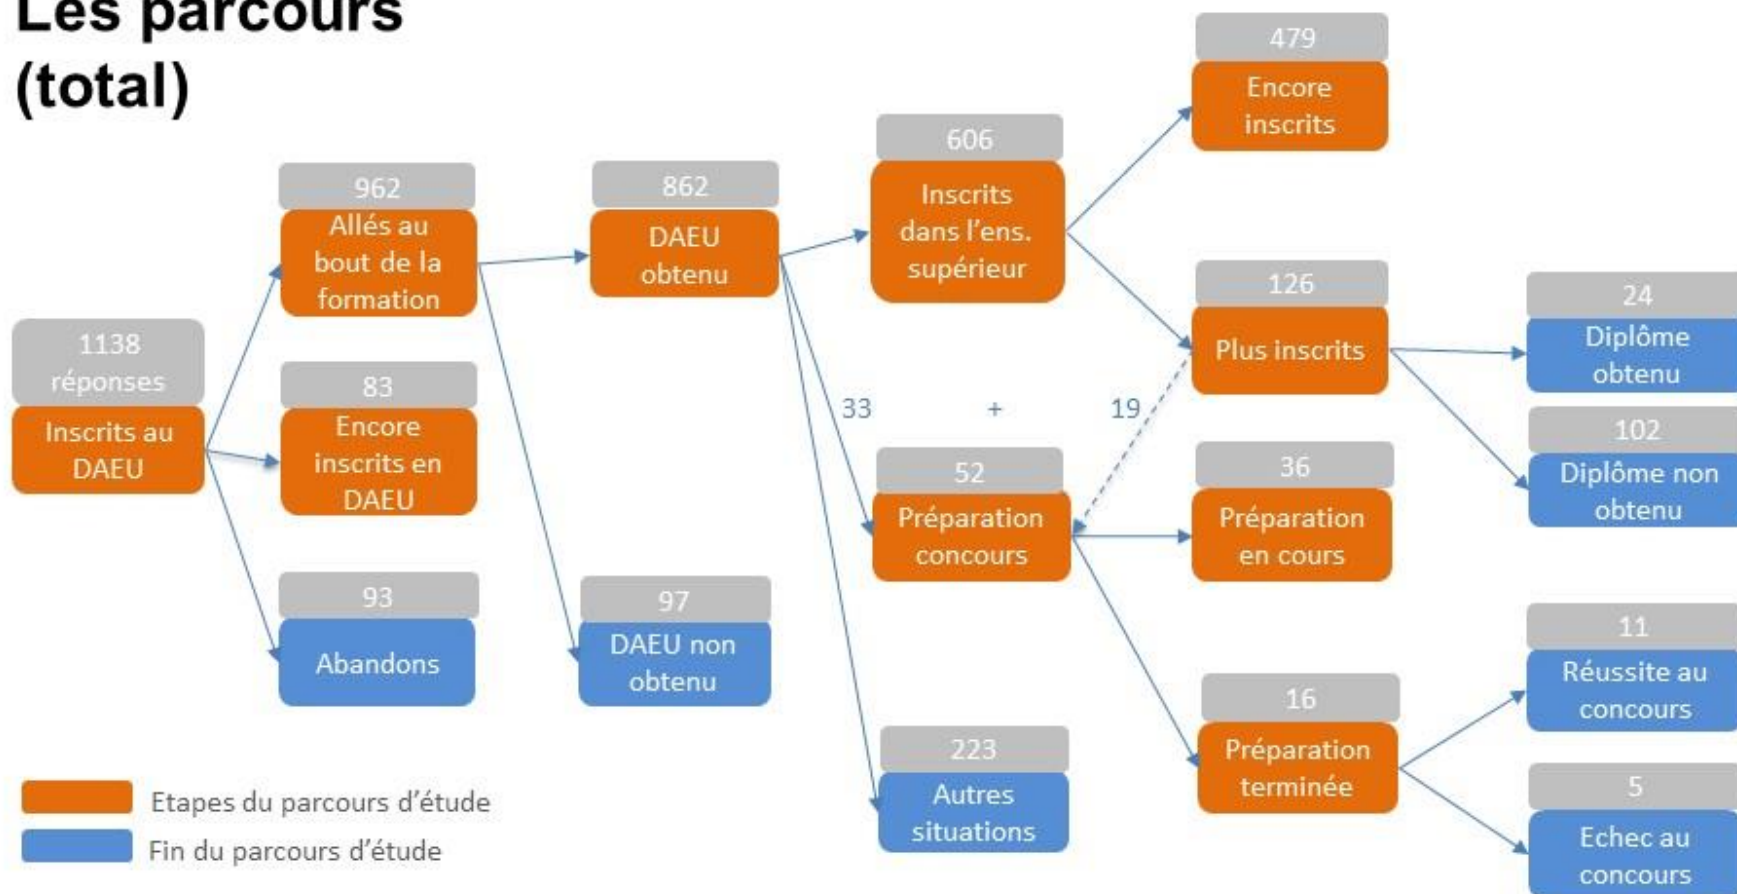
Les parcours (total)

1138 réponses
Inscrits au DAEU

962
Allés au bout de la formation

83
Encore inscrits en DAEU

93
Abandons

862
DAEU obtenu

97
DAEU non obtenu

606
Inscrits dans l'ens. supérieur

33 + 19

52
Préparation concours

223
Autres situations

479
Encore inscrits

126
Plus inscrits

36
Préparation en cours

16
Préparation terminée

24
Diplôme obtenu

102
Diplôme non obtenu

11
Réussite au concours

5
Echec au concours

Etapes du parcours d'étude
Fin du parcours d'étude